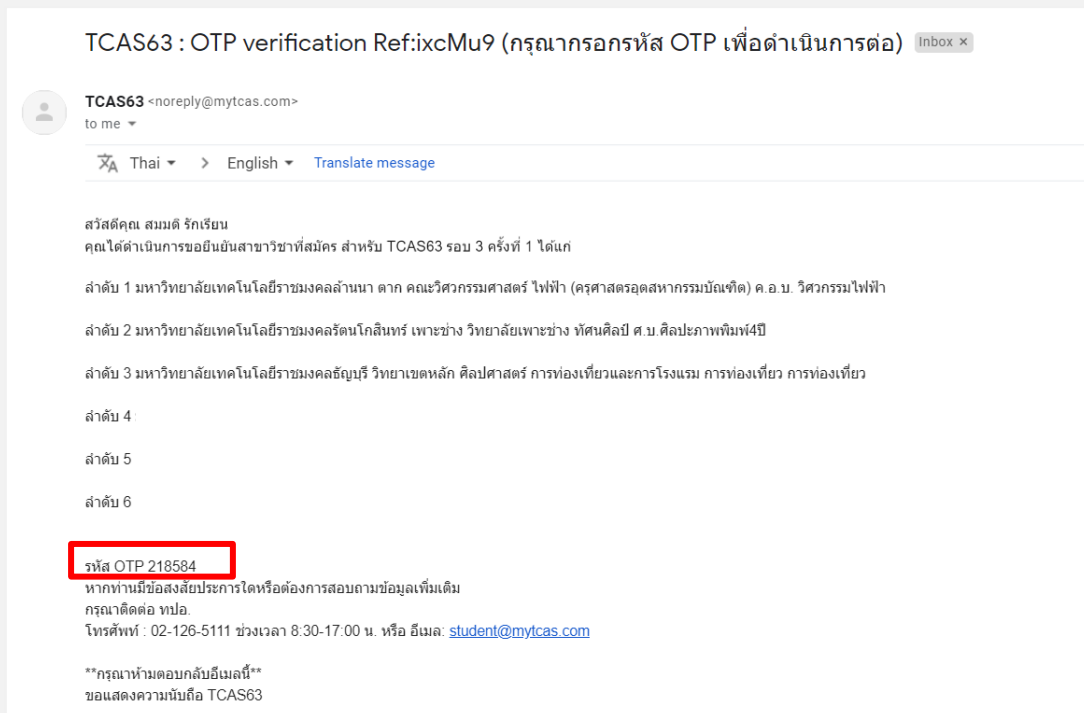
TCAS63 : OTP verification Ref:ixcMu9 (กรุณากรอกรหัส OTP เพื่อดำเนินการต่อ) Inbox ×

TCAS63 <noreply@mytcas.com>
to me

Thai > English Translate message

สวัสดีคุณ สมมติ รักเรียน
คุณได้ดำเนินการขอยืนยันสาขาวิชาที่สมัคร สำหรับ TCAS63 รอบ 3 ครั้งที่ 1 ได้แก่

ลำดับ 1 มหาวิทยาลัยเทคโนโลยีราชมงคลล้านนา ตาก คณะวิศวกรรมศาสตร์ ไฟฟ้า (ครุศาสตรอุตสาหกรรมบัณฑิต) ค.อ.บ. วิศวกรรมไฟฟ้า

ลำดับ 2 มหาวิทยาลัยเทคโนโลยีราชมงคลรัตนโกสินทร์ เพาะช่าง วิทยาลัยเพาะช่าง ทัศนศิลป์ ศ.บ.ศิลปะภาพพิมพ์4ปี

ลำดับ 3 มหาวิทยาลัยเทคโนโลยีราชมงคลธัญบุรี วิทยาเขตหลัก ศิลปศาสตร์ การท่องเที่ยวและการโรงแรม การท่องเที่ยว การท่องเที่ยว

ลำดับ 4

ลำดับ 5

ลำดับ 6

รหัส OTP 218584
หากท่านมีข้อสงสัยประการใดหรือต้องการสอบถามข้อมูลเพิ่มเติม
กรุณาติดต่อ ทปอ.
โทรศัพท์ : 02-126-5111 ช่วงเวลา 8:30-17:00 น. หรือ อีเมล: student@mytcas.com

**กรุณาห้ามตอบกลับอีเมลนี้**
ขอแสดงความนับถือ TCAS63